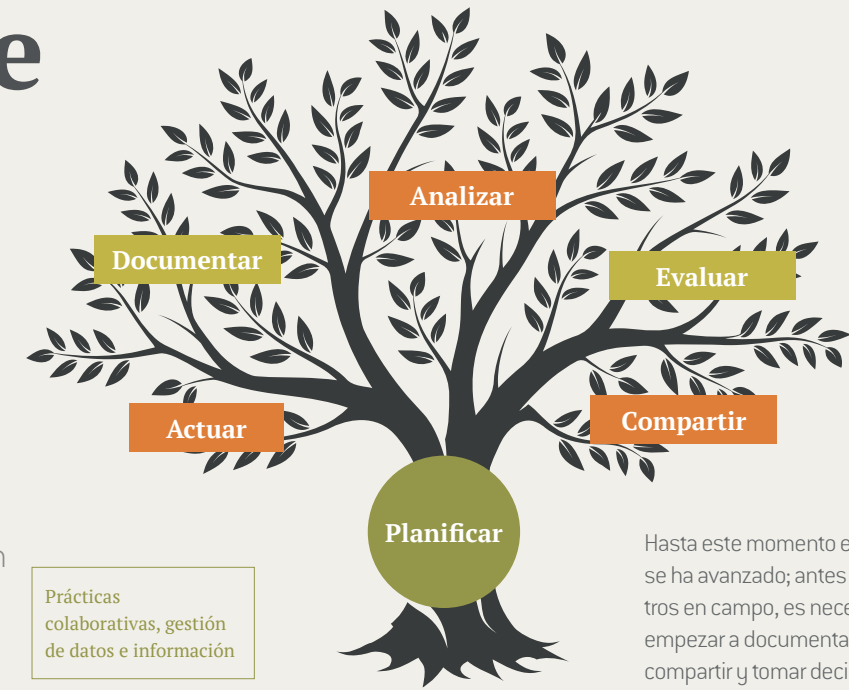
e

Analizar

Documentar

Evaluar

Actuar

Compartir

Planificar

n

Prácticas colaborativas, gestión de datos e información

Hasta este momento e se ha avanzado; antes tros en campo, es nece empezar a documenta compartir y tomar deci